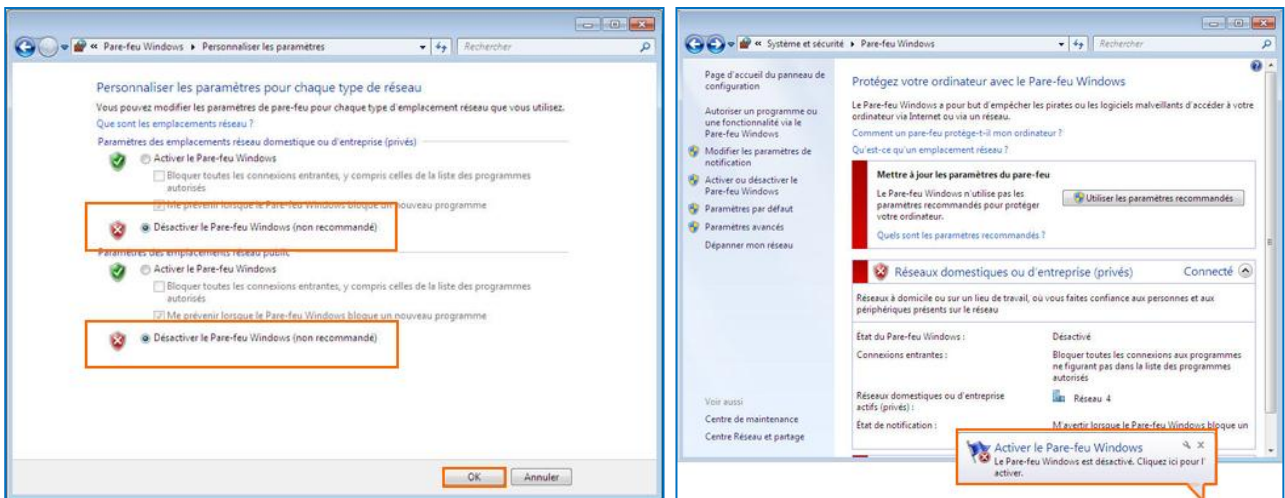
« Pare-feu Windows ▸ Personnaliser les paramètres

Rechercher

Personnaliser les paramètres pour chaque type de réseau

Vous pouvez modifier les paramètres de pare-feu pour chaque type d'emplacement réseau que vous utilisez.

Que sont les emplacements réseau ?

Paramètres des emplacements réseau domestique ou d'entreprise (privés)

Activer le Pare-feu Windows

Bloquer toutes les connexions entrantes, y compris celles de la liste des programmes autorisés

Me prévenir lorsque le Pare-feu Windows bloque un nouveau programme

Désactiver le Pare-feu Windows (non recommandé)

Paramètres des emplacements réseau public

Activer le Pare-feu Windows

Bloquer toutes les connexions entrantes, y compris celles de la liste des programmes autorisés

Me prévenir lorsque le Pare-feu Windows bloque un nouveau programme

Désactiver le Pare-feu Windows (non recommandé)

OK Annuler

« Système et sécurité ▸ Pare-feu Windows

Rechercher

Page d'accueil du panneau de configuration

Autoriser un programme ou une fonctionnalité via le Pare-feu Windows

Modifier les paramètres de notification

Activer ou désactiver le Pare-feu Windows

Paramètres par défaut

Paramètres avancés

Dépanner mon réseau

Voir aussi

Centre de maintenance

Centre Réseau et partage

Protégez votre ordinateur avec le Pare-feu Windows

Le Pare-feu Windows a pour but d'empêcher les pirates ou les logiciels malveillants d'accéder à votre ordinateur via Internet ou via un réseau.

Comment un pare-feu protège-t-il mon ordinateur ?

Qu'est-ce qu'un emplacement réseau ?

Mettre à jour les paramètres du pare-feu

Le Pare-feu Windows n'utilise pas les paramètres recommandés pour protéger votre ordinateur.

Utiliser les paramètres recommandés

Quels sont les paramètres recommandés ?

Réseaux domestiques ou d'entreprise (privés)

Connecté

Réseaux à domicile ou sur un lieu de travail, où vous faites confiance aux personnes et aux périphériques présents sur le réseau

| | |
|---|---|
| État du Pare-feu Windows : | Désactivé |
| Connexions entrantes : | Bloquer toutes les connexions aux programmes ne figurant pas dans la liste des programmes autorisés |
| Réseaux domestiques ou d'entreprise actifs (privés) : | Réseau 4 |
| État de notification : | M'avertir lorsque le Pare-feu Windows bloque un |

Activer le Pare-feu Windows

Le Pare-feu Windows est désactivé. Cliquez ici pour l'activer.